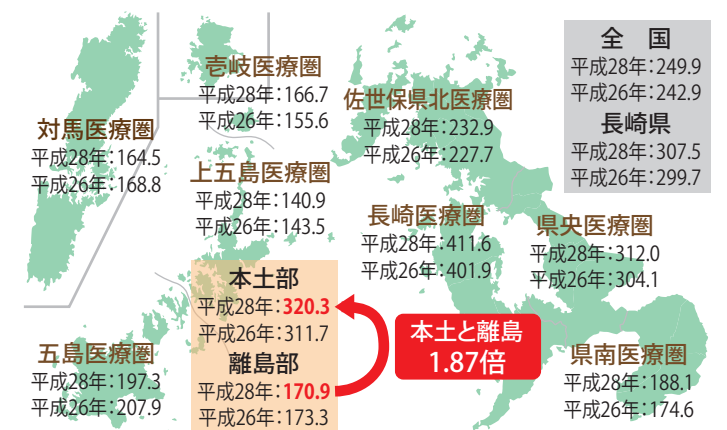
全　国
平成28年：249.9
平成26年：242.9
長崎県
平成28年：307.5
平成26年：299.7

壱岐医療圏
平成28年：166.7
平成26年：155.6

対馬医療圏
平成28年：164.5
平成26年：168.8

佐世保県北医療圏
平成28年：232.9
平成26年：227.7

上五島医療圏
平成28年：140.9
平成26年：143.5

長崎医療圏
平成28年：411.6
平成26年：401.9

県央医療圏
平成28年：312.0
平成26年：304.1

本土部
平成28年：320.3
平成26年：311.7
離島部
平成28年：170.9
平成26年：173.3

本土と離島
1.87倍

五島医療圏
平成28年：197.3
平成26年：207.9

県南医療圏
平成28年：188.1
平成26年：174.6